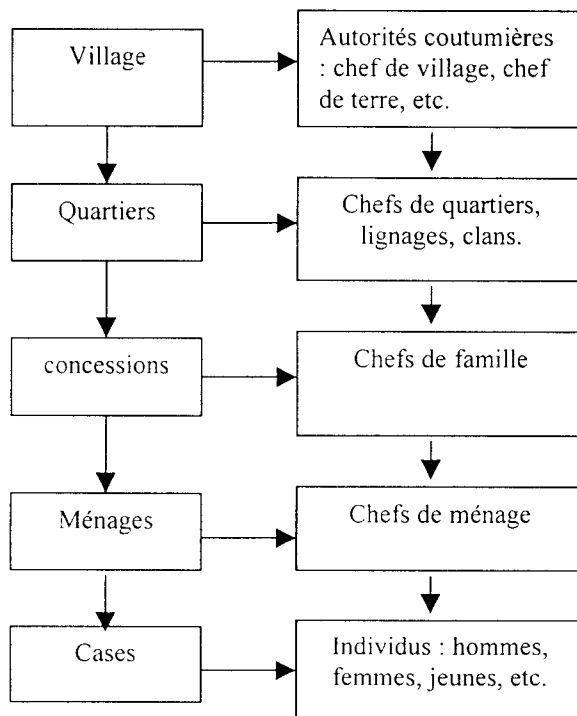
Village

Autorités coutumières : chef de village, chef de terre, etc.

Quartiers

Chefs de quartiers, lignages, clans.

concessions

Chefs de famille

Ménages

Chefs de ménage

Cases

Individus : hommes, femmes, jeunes, etc.